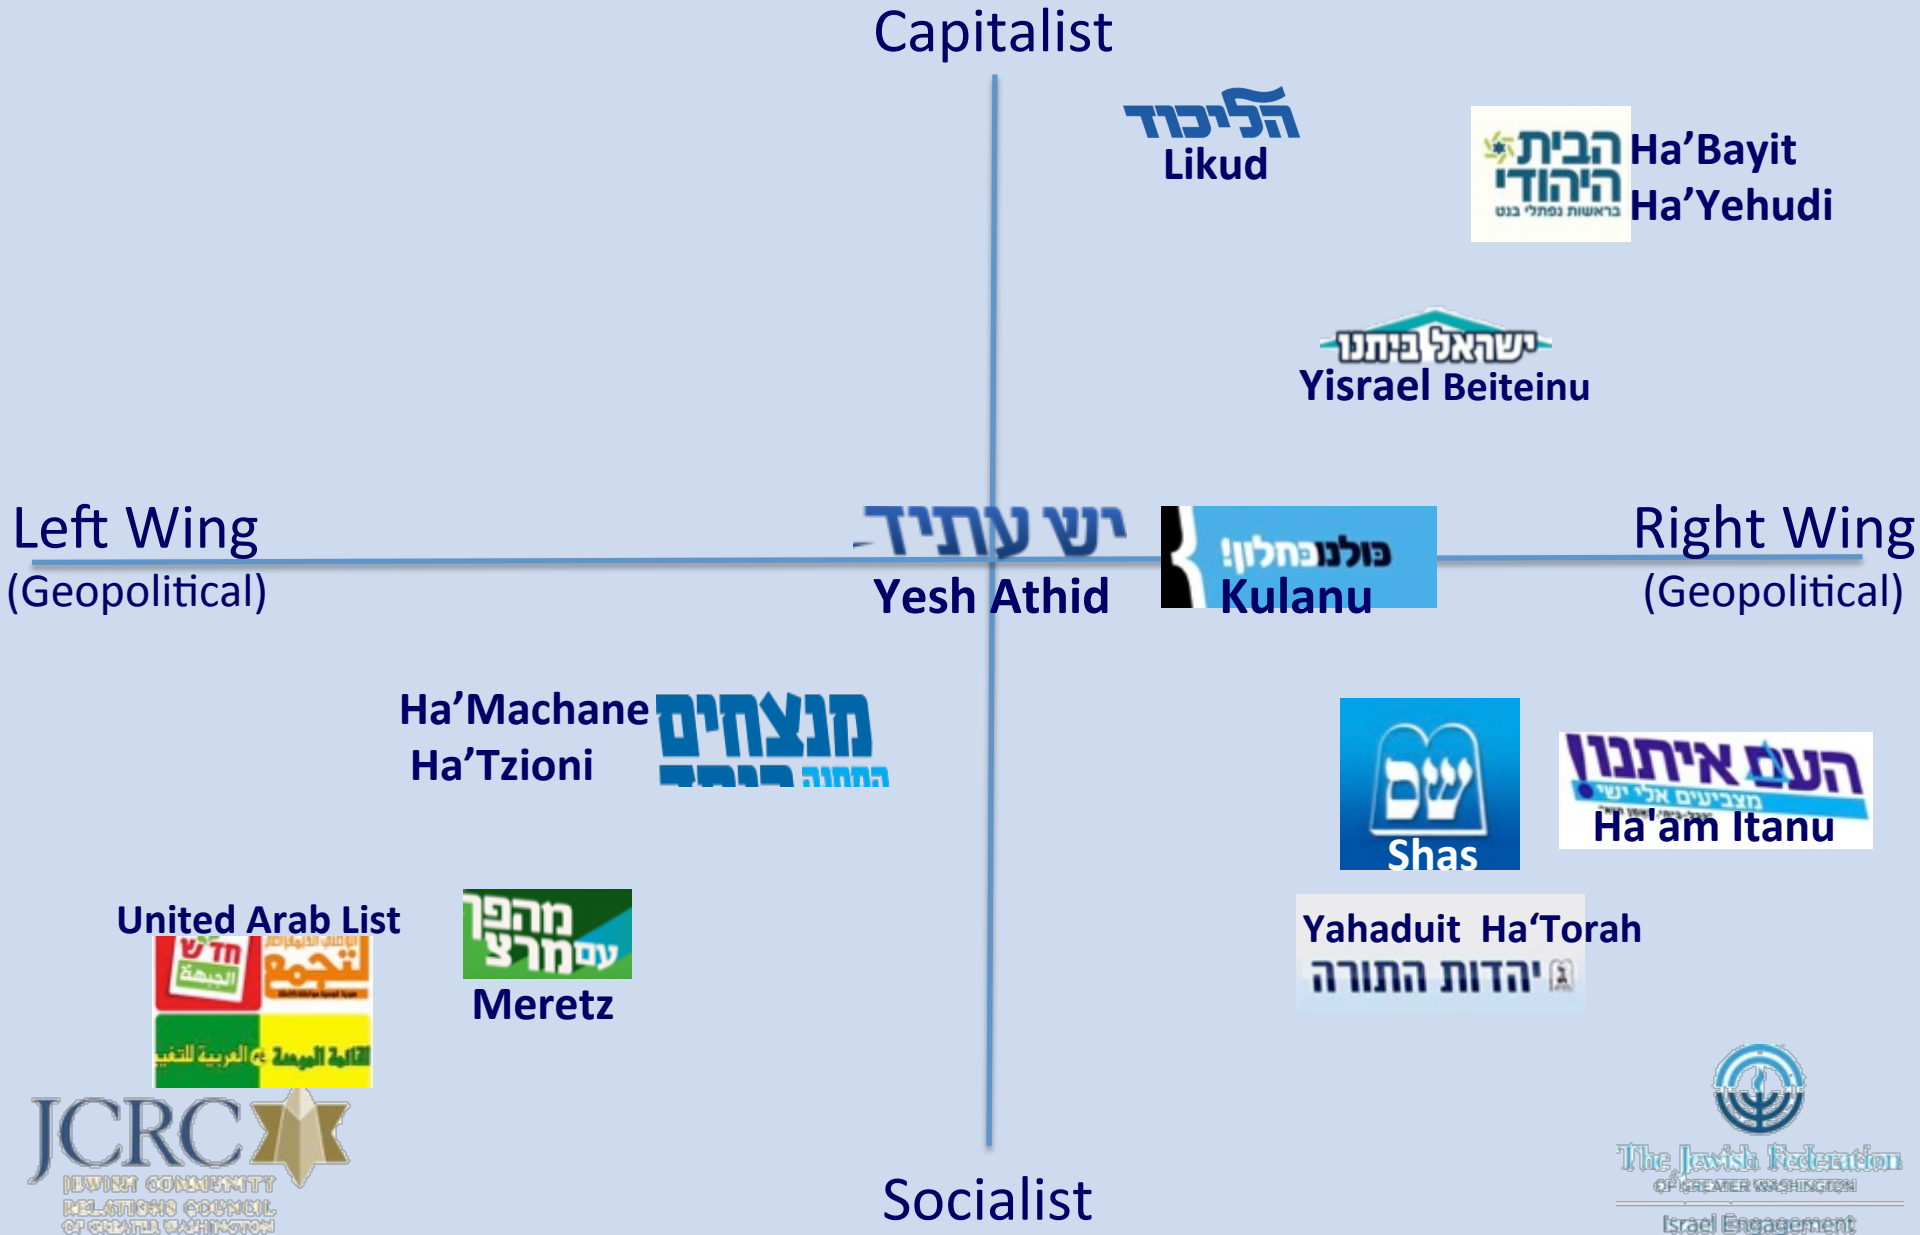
Capitalist

הליכוד
Likud

הבית היהודי
בראשות נפתלי בנט
Ha'Bayit Ha'Yehudi

ישראל ביתנו
Yisrael Beiteinu

Left Wing
(Geopolitical)

יש עתיד
Yesh Athid

כולנו כחלון!
Kulanu

Right Wing
(Geopolitical)

Ha'Machane Ha'Tzioni
מחנה הציוני
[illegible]

שס
Shas

העם איתנו
מצביעים אלי ישי
Ha'am Itanu

United Arab List
חד"ש
الجبهة
التجمع
العربية للتغيير
القائمة الموحدة

מהפך עם מרצ
Meretz

Yahaduit Ha'Torah
יהדות התורה

JCRC
JEWISH COMMUNITY RELATIONS COUNCIL OF GREATER WASHINGTON

Socialist

The Jewish Federation
OF GREATER WASHINGTON
Israel Engagement